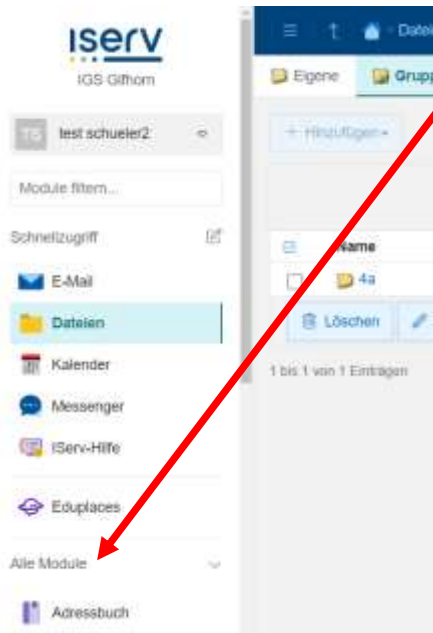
iserv
IGS Gifhorn

TS test.schueler2

Module filtern...

Schnellzugriff

E-Mail

Dateien

Kalender

Messenger

IServ-Hilfe

Eduplaces

Alle Module

Adressbuch

Datei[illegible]

Eigene

Grupp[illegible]

+ Hinzufügen

Name

4a

Löschen

1 bis 1 von 1 Einträgen